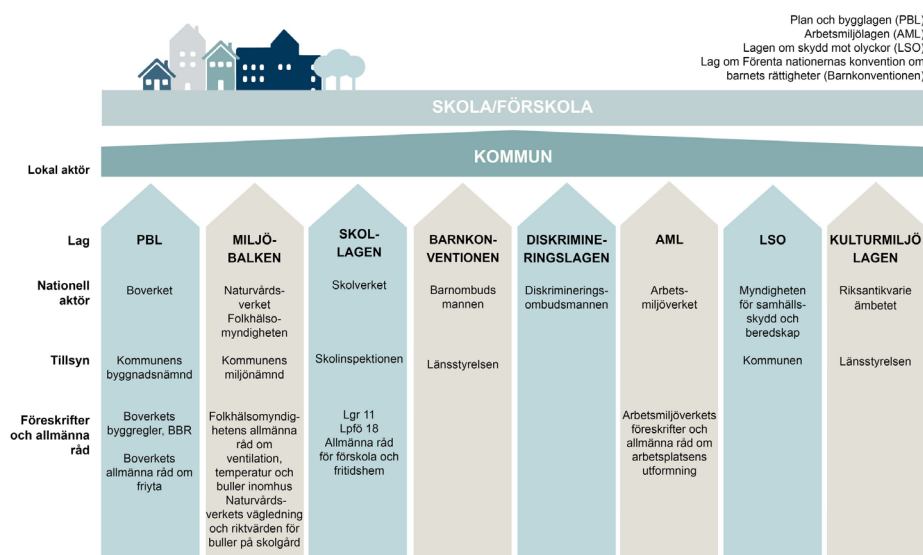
Plan och bygglagen (PBL)
Arbetsmiljölagen (AML)
Lagen om skydd mot olyckor (LSO)
Lag om Förenta nationernas konvention om barnets rättigheter (Barnkonventionen)

SKOLA/FÖRSKOLA

KOMMUN

Lokal aktör

| | PBL | MILJÖBALKEN | SKOLLAGEN | BARNKONVENTIONEN | DISKRIMINERINGSLAGEN | AML | LSO | KULTURMILJÖLAGEN |
|---|---|---|---|---|---|---|---|---|
| Nationell aktör | Boverket | Naturvårdsverket Folkhälsomyndigheten | Skolverket | Barnombudsmannen | Diskrimineringsombudsmannen | Arbetsmiljöverket | Myndigheten för samhällsskydd och beredskap | Riksantikvarieämbetet |
| Tillsyn | Kommunens byggnadsnämnd | Kommunens miljönämnd | Skolinspektionen | Länsstyrelsen | | | Kommunen | Länsstyrelsen |
| Föreskrifter och allmänna råd | Boverkets byggregler, BBR Boverkets allmänna råd om friyta | Folkhälsomyndighetens allmänna råd om ventilation, temperatur och buller inomhus Naturvårdsverkets vägledning och riktvärden för buller på skolgård | Lgr 11 Lpfö 18 Allmänna råd för förskola och fritidshem | | | Arbetsmiljöverkets föreskrifter och allmänna råd om arbetsplatsens utformning | | |